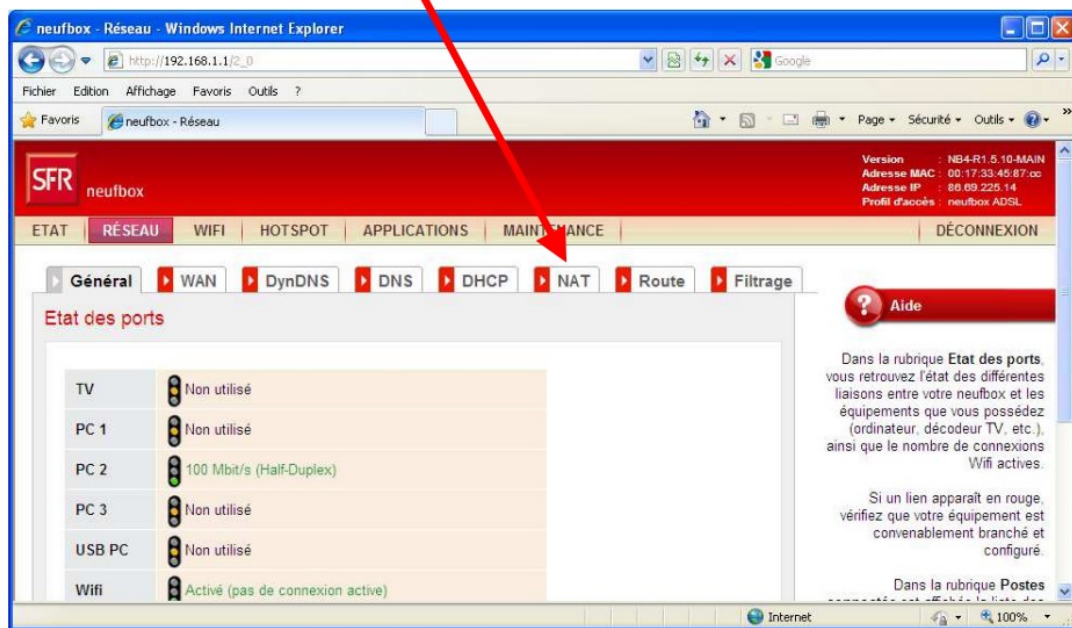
neufbox - Réseau - Windows Internet Explorer

http://192.168.1.1/2_0

Google

Fichier Edition Affichage Favoris Outils ?

Favoris neufbox - Réseau

Page ▾ Sécurité ▾ Outils ▾

SFR neufbox

Version : NB4-R1.5.10-MAIN
Adresse MAC : 00:17:33:45:87:cc
Adresse IP : 86.69.225.14
Profil d'accès : neufbox ADSL

ETAT | RÉSEAU | WIFI | HOTSPOT | APPLICATIONS | MAINTENANCE | DÉCONNEXION

Général | WAN | DynDNS | DNS | DHCP | NAT | Route | Filtrage

Etat des ports

| TV | Non utilisé |
|---|---|
| PC 1 | Non utilisé |
| PC 2 | 100 Mbit/s (Half-Duplex) |
| PC 3 | Non utilisé |
| USB PC | Non utilisé |
| Wifi | Activé (pas de connexion active) |

Aide

Dans la rubrique Etat des ports, vous retrouvez l'état des différentes liaisons entre votre neufbox et les équipements que vous possédez (ordinateur, décodeur TV, etc.), ainsi que le nombre de connexions Wifi actives.

Si un lien apparaît en rouge, vérifiez que votre équipement est convenablement branché et configuré.

Dans la rubrique Postes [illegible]

Internet 100%